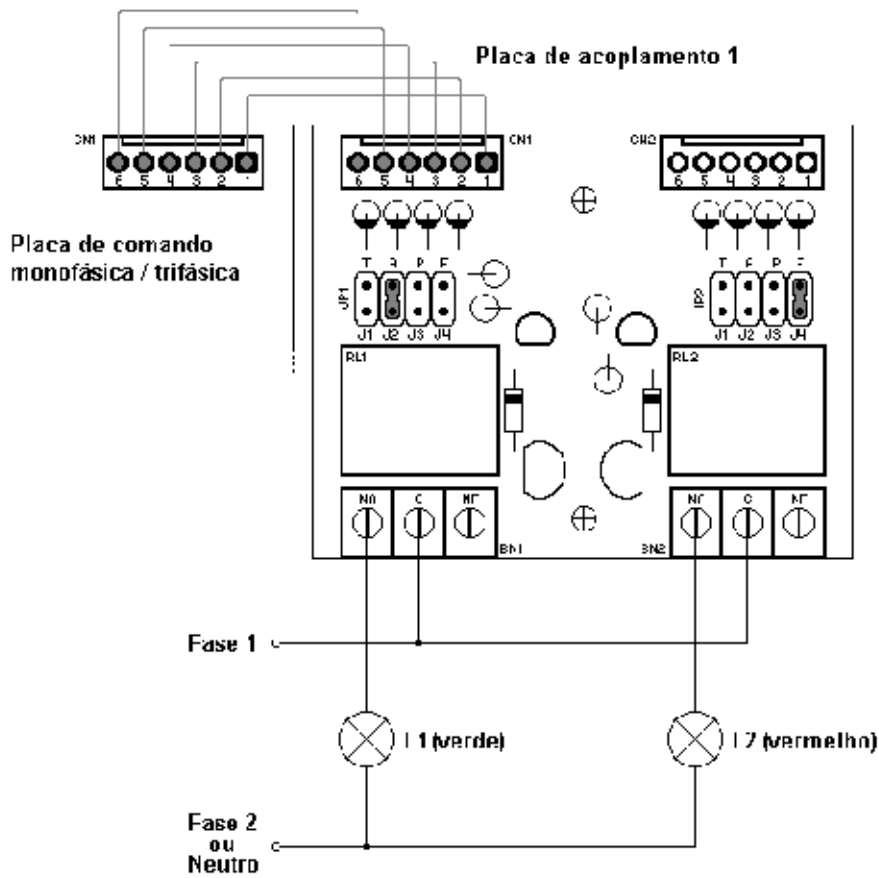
Placa de acoplamento 1

CN1
6 5 4 3 2 1

Placa de comando monofásica / trifásica

CN1
6 5 4 3 2 1

CN2
6 5 4 3 2 1

T R P F
JP1
J1 J2 J3 J4

T F P F
JP2
J1 J2 J3 J4

RL1

RL2

NA C NF
BN1

BN2
NF C NF

Fase 1

L1 (verde)

L2 (vermelho)

Fase 2 ou Neutro